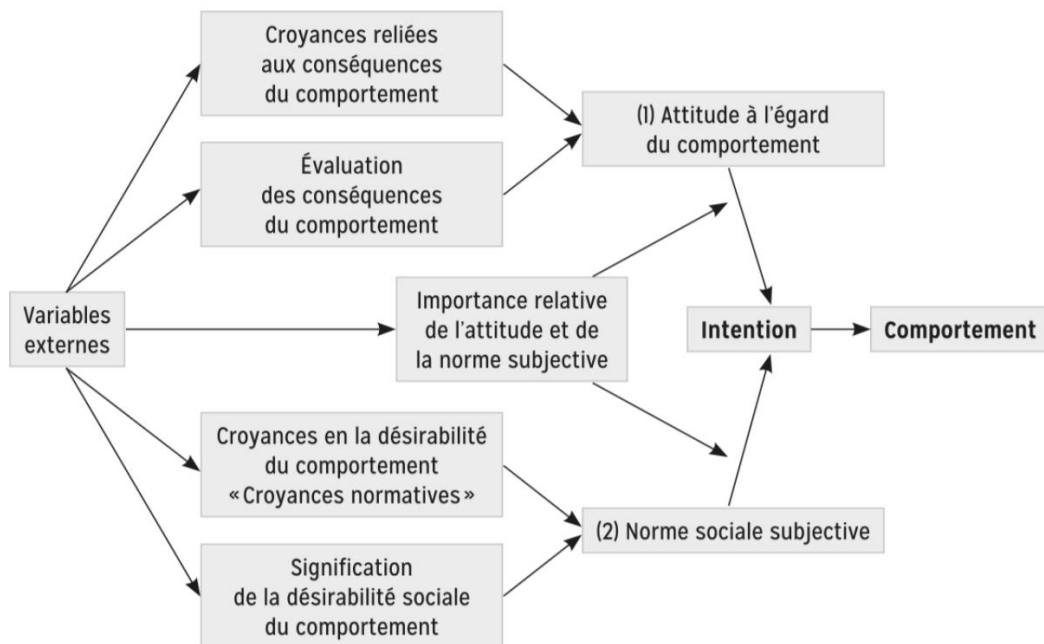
Croyances reliées aux conséquences du comportement

Évaluation des conséquences du comportement

(1) Attitude à l'égard du comportement

Variables externes

Importance relative de l'attitude et de la norme subjective

Intention

Comportement

Croyances en la désirabilité du comportement «Croyances normatives»

(2) Norme sociale subjective

Signification de la désirabilité sociale du comportement